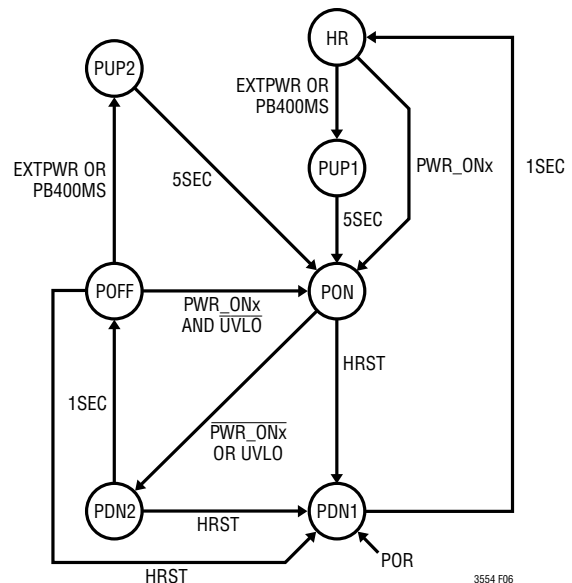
HR

PUP2

EXTPWR OR PB400MS

PUP1

PWR_ONx

1SEC

EXTPWR OR PB400MS

5SEC

5SEC

POFF

PWR_ONx AND $\overline{\text{UVLO}}$

PON

HRST

1SEC

$\overline{\text{PWR\_ONx}}$ OR UVLO

PDN2

HRST

PDN1

HRST

POR

3554 F06